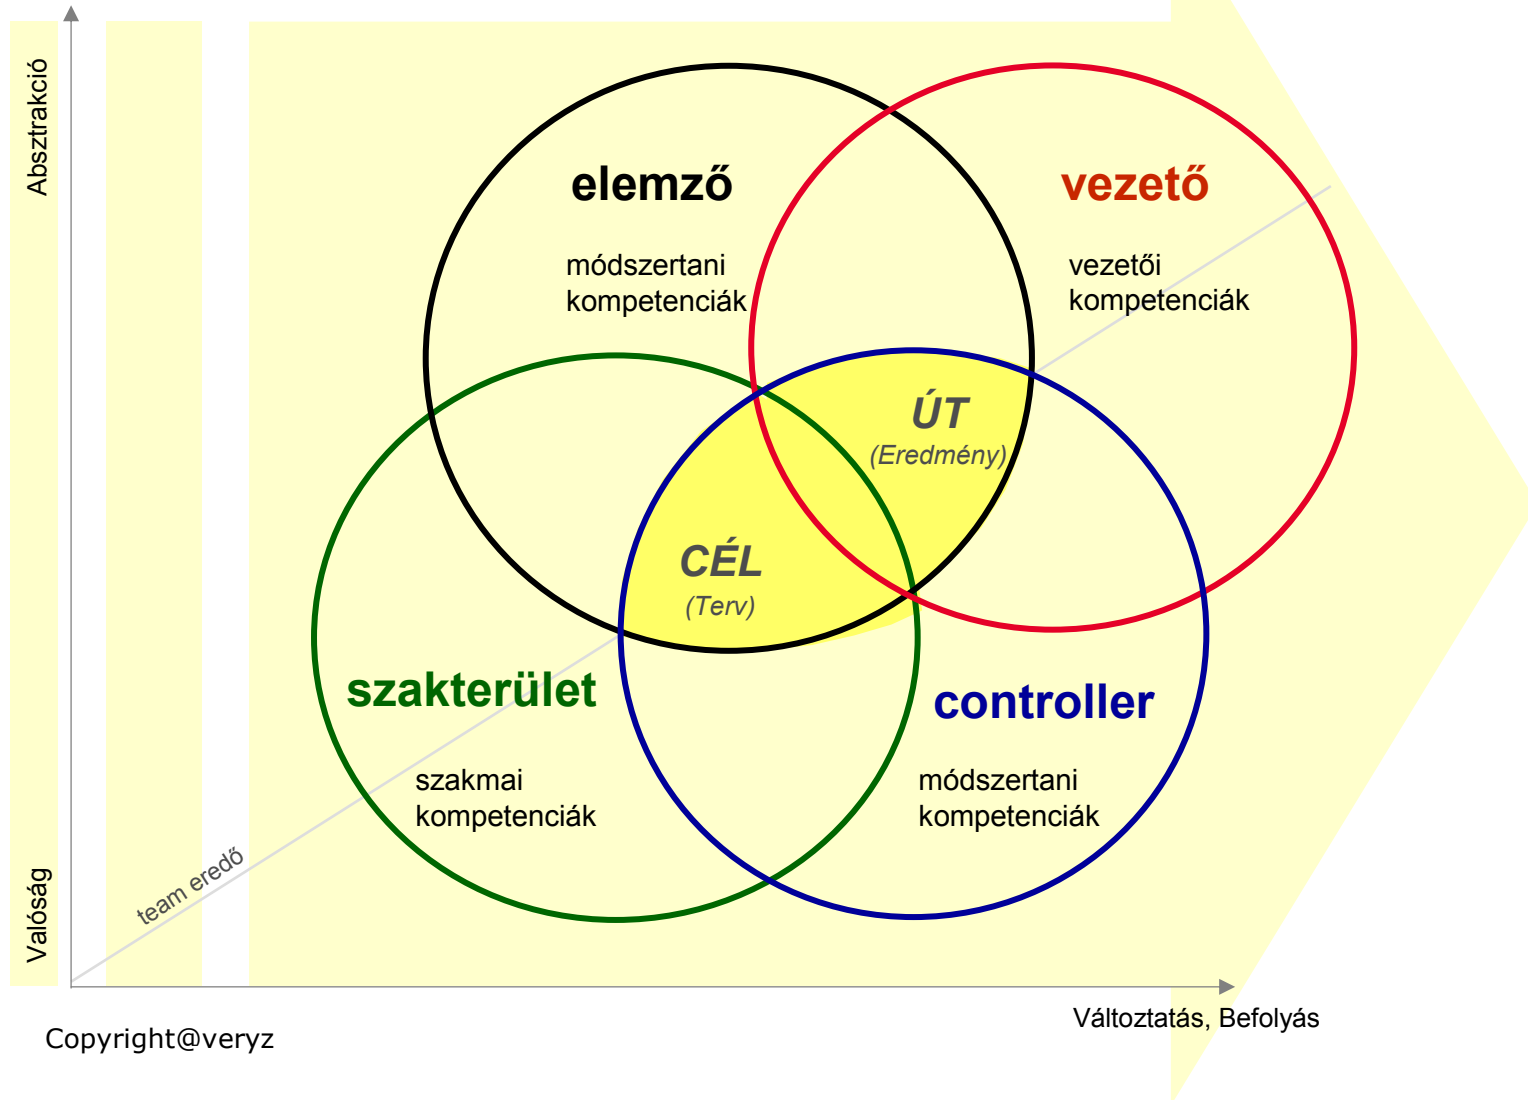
Absztrakció

elemző

módszertani kompetenciák

vezető

vezetői kompetenciák

ÚT
(Eredmény)

CÉL
(Terv)

szakterület

szakmai kompetenciák

controller

módszertani kompetenciák

team eredő

Valóság

Változtatás, Befolyás

Copyright@veryz